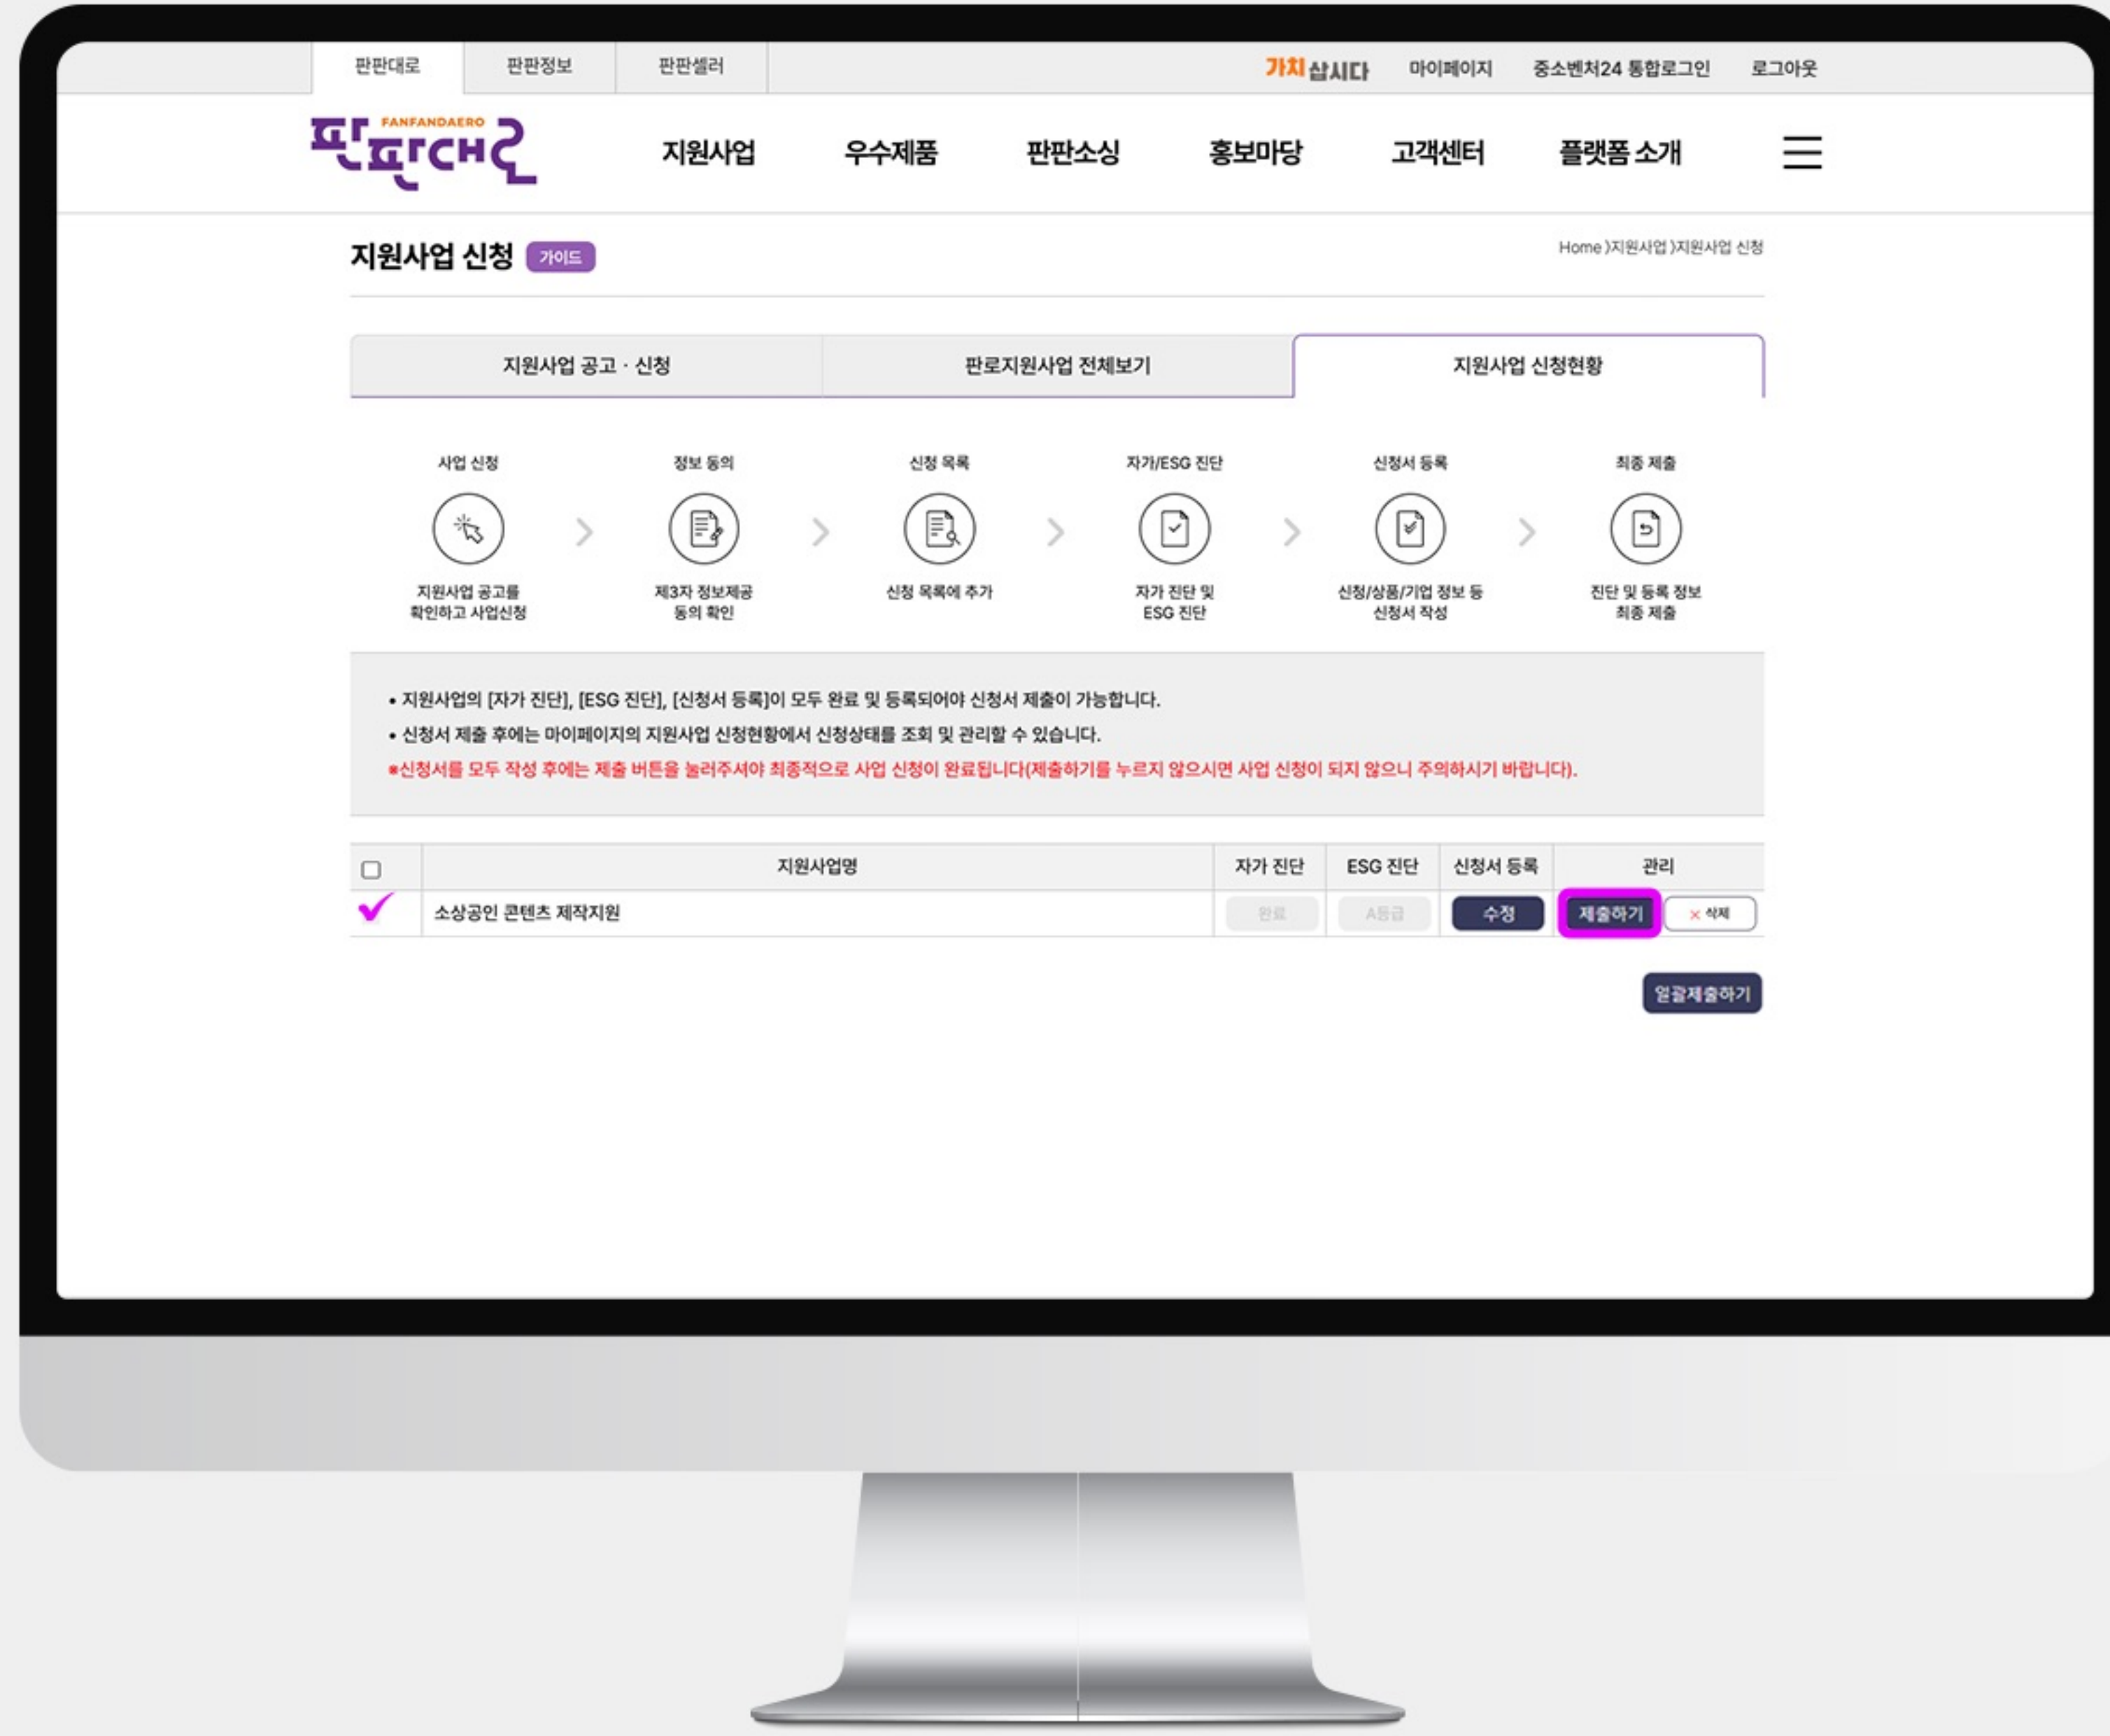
판판대로 | 판판정보 | 판판셀러

가치삽시다 마이페이지 중소벤처24 통합로그인 로그아웃

FANFANDAERO 판판대로

지원사업 우수제품 판판소싱 홍보마당 고객센터 플랫폼 소개

지원사업 신청 가이드

Home 〉지원사업 〉지원사업 신청

지원사업 공고 · 신청 | 판로지원사업 전체보기 | 지원사업 신청현황

사업 신청
지원사업 공고를 확인하고 사업신청

정보 동의
제3자 정보제공 동의 확인

신청 목록
신청 목록에 추가

자가/ESG 진단
자가 진단 및 ESG 진단

신청서 등록
신청/상품/기업 정보 등 신청서 작성

최종 제출
진단 및 등록 정보 최종 제출

• 지원사업의 [자가 진단], [ESG 진단], [신청서 등록]이 모두 완료 및 등록되어야 신청서 제출이 가능합니다.
• 신청서 제출 후에는 마이페이지의 지원사업 신청현황에서 신청상태를 조회 및 관리할 수 있습니다.
*신청서를 모두 작성 후에는 제출 버튼을 눌러주셔야 최종적으로 사업 신청이 완료됩니다(제출하기를 누르지 않으시면 사업 신청이 되지 않으니 주의하시기 바랍니다).

| | 지원사업명 | 자가 진단 | ESG 진단 | 신청서 등록 | 관리 |
|---|---|---|---|---|---|
| | 소상공인 콘텐츠 제작지원 | 완료 | A등급 | 수정 | 제출하기 × 삭제 |

일괄제출하기